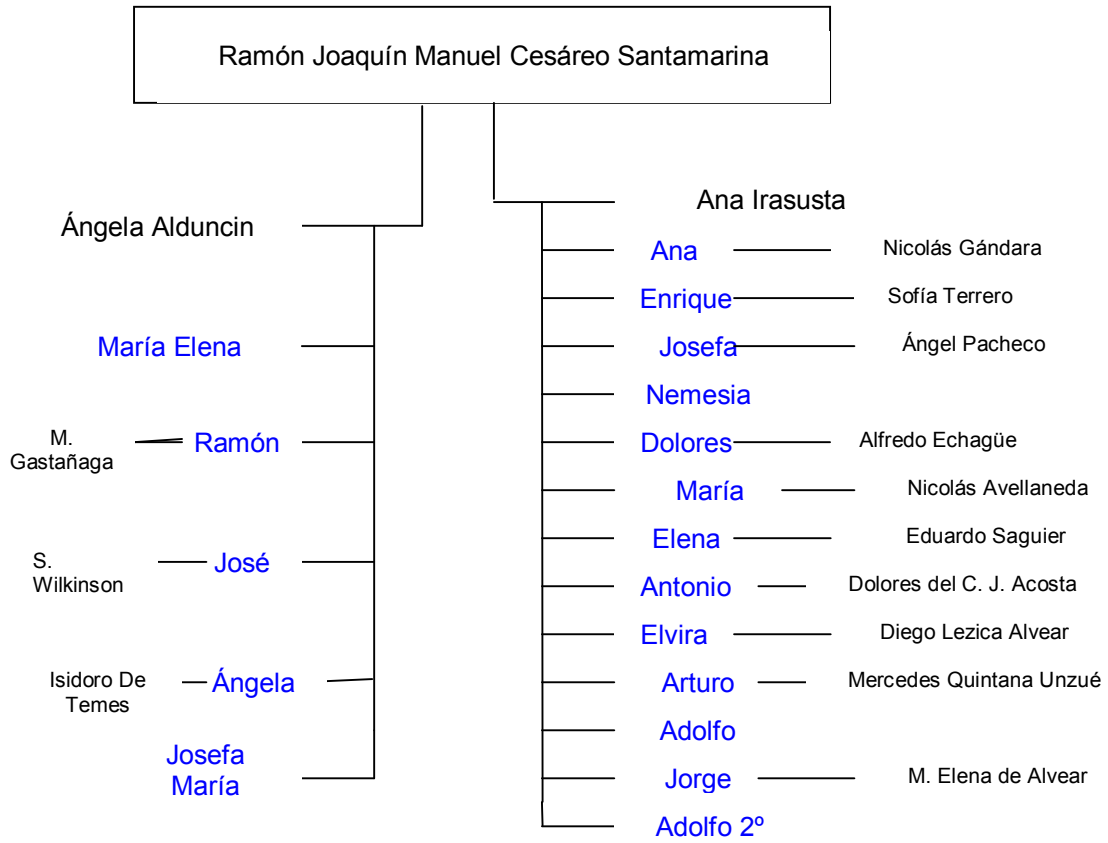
Ramón Joaquín Manuel Cesáreo Santamarina

Ángela Alduncin

María Elena

M. Gastañaga — Ramón

S. Wilkinson — José

Isidoro De Temes — Ángela

Josefa María

Ana Irasusta

Ana — Nicolás Gándara

Enrique — Sofía Terrero

Josefa — Ángel Pacheco

Nemesia

Dolores — Alfredo Echagüe

María — Nicolás Avellaneda

Elena — Eduardo Saguier

Antonio — Dolores del C. J. Acosta

Elvira — Diego Lezica Alvear

Arturo — Mercedes Quintana Unzué

Adolfo

Jorge — M. Elena de Alvear

Adolfo 2º